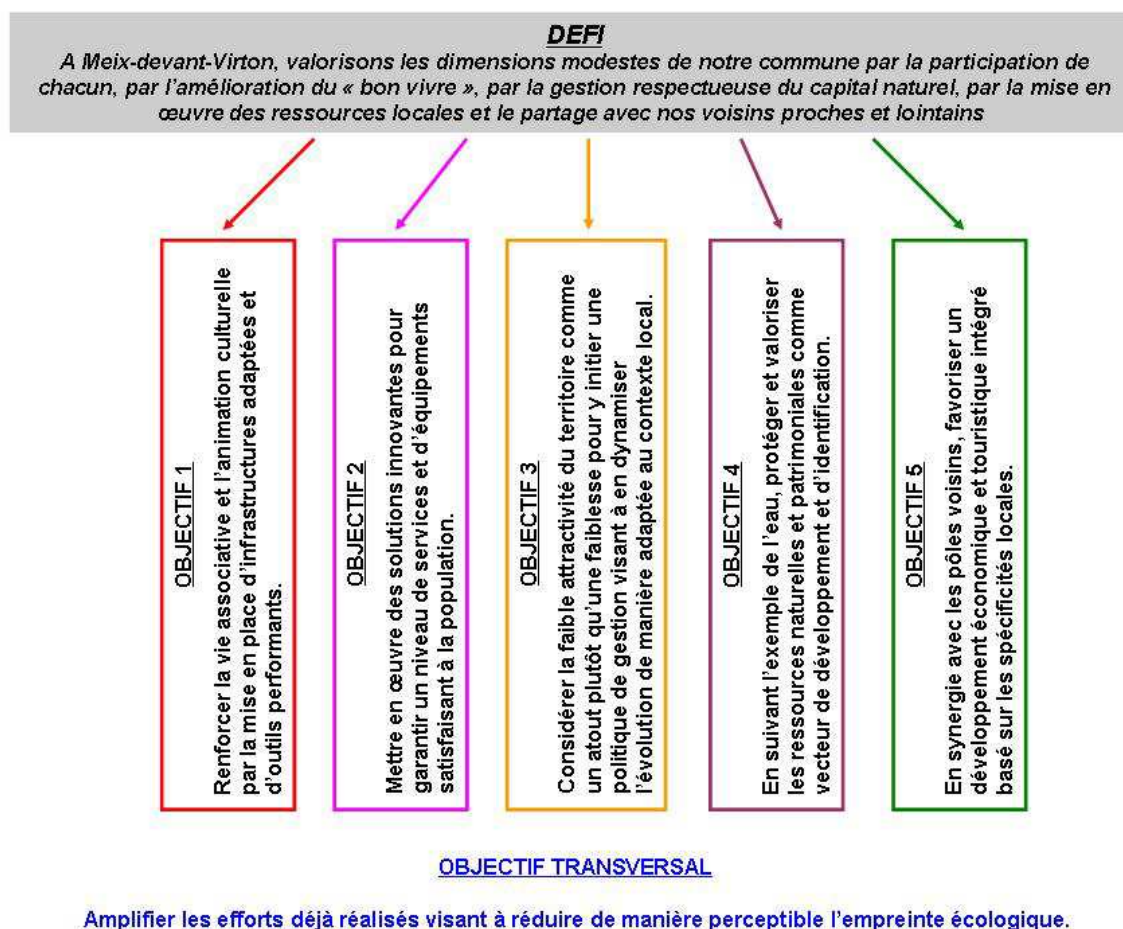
DEFI

A Meix-devant-Virton, valorisons les dimensions modestes de notre commune par la participation de chacun, par l'amélioration du « bon vivre », par la gestion respectueuse du capital naturel, par la mise en œuvre des ressources locales et le partage avec nos voisins proches et lointains

OBJECTIF 1

Renforcer la vie associative et l'animation culturelle par la mise en place d'infrastructures adaptées et d'outils performants.

OBJECTIF 2

Mettre en œuvre des solutions innovantes pour garantir un niveau de services et d'équipements satisfaisant à la population.

OBJECTIF 3

Considérer la faible attractivité du territoire comme un atout plutôt qu'une faiblesse pour y initier une politique de gestion visant à en dynamiser l'évolution de manière adaptée au contexte local.

OBJECTIF 4

En suivant l'exemple de l'eau, protéger et valoriser les ressources naturelles et patrimoniales comme vecteur de développement et d'identification.

OBJECTIF 5

En synergie avec les pôles voisins, favoriser un développement économique et touristique intégré basé sur les spécificités locales.

OBJECTIF TRANSVERSAL

Amplifier les efforts déjà réalisés visant à réduire de manière perceptible l'empreinte écologique.